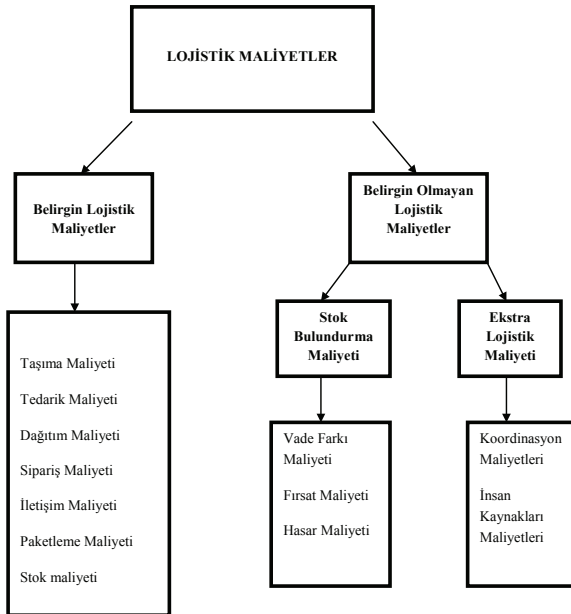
LOJİSTİK MALİYETLER

Belirgin Lojistik Maliyetler

Belirgin Olmayan Lojistik Maliyetler

Taşıma Maliyeti

Tedarik Maliyeti

Dağıtım Maliyeti

Sipariş Maliyeti

İletişim Maliyeti

Paketleme Maliyeti

Stok maliyeti

Stok Bulundurma Maliyeti

Vade Farkı Maliyeti

Fırsat Maliyeti

Hasar Maliyeti

Ekstra Lojistik Maliyeti

Koordinasyon Maliyetleri

İnsan Kaynakları Maliyetleri